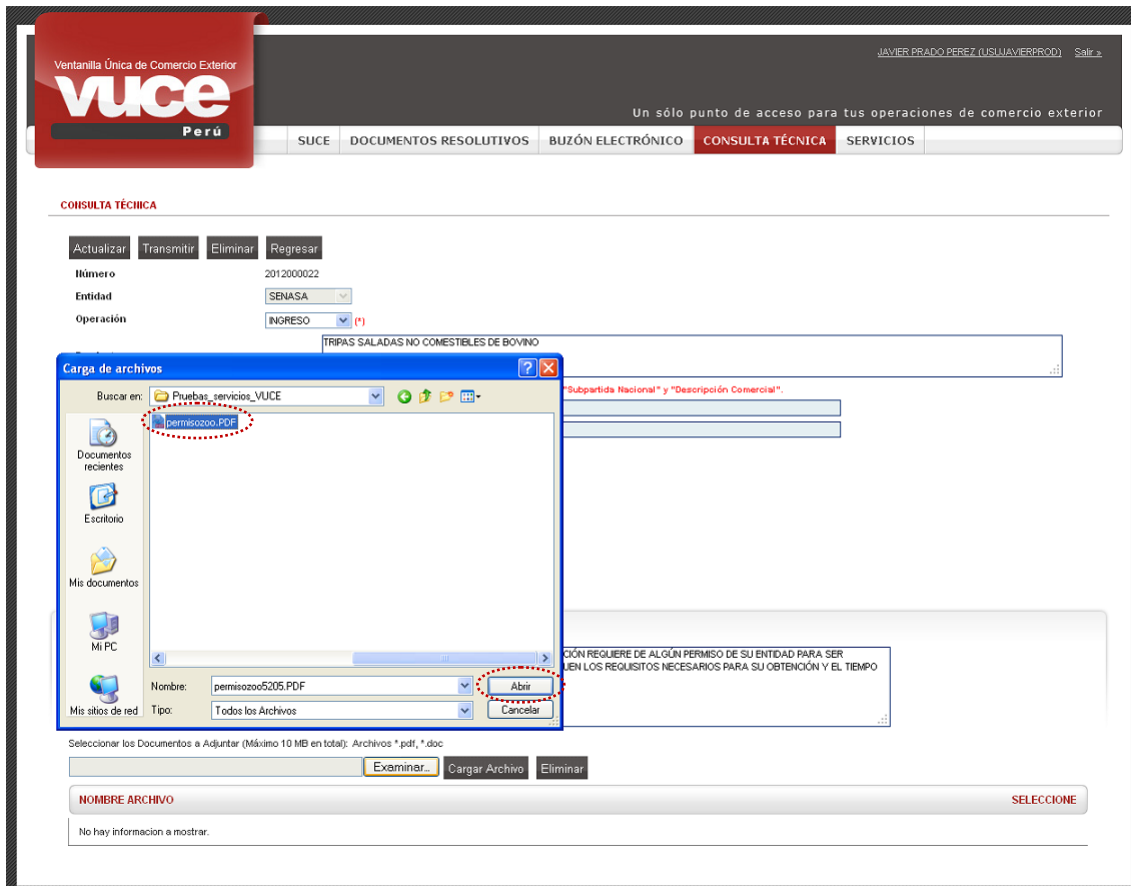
Ventanilla Única de Comercio Exterior
VUCE
Perú

JAVIER PRADO PEREZ (USUJAVIERPROD) Salir »

Un sólo punto de acceso para tus operaciones de comercio exterior

SUCE | DOCUMENTOS RESOLUTIVOS | BUZÓN ELECTRÓNICO | CONSULTA TÉCNICA | SERVICIOS

CONSULTA TÉCNICA

Actualizar | Transmitir | Eliminar | Regresar

Número 2012000022
Entidad SENASA
Operación INGRESO (*)

TRIPAS SALADAS NO COMESTIBLES DE BOVINO

"Subpartida Nacional" y "Descripción Comercial".

CIÓN REQUIERE DE ALGÚN PERMISO DE SU ENTIDAD PARA SER
UEN LOS REQUISITOS NECESARIOS PARA SU OBTENCIÓN Y EL TIEMPO

Carga de archivos
Buscar en: Pruebas_servicios_VUCE
Documentos recientes
Escritorio
Mis documentos
Mi PC
Mis sitios de red
permisozoo.PDF
Nombre: permisozoo5205.PDF
Tipo: Todos los Archivos
Abrir
Cancelar

Seleccionar los Documentos a Adjuntar (Máximo 10 MB en total): Archivos *.pdf, *.doc
Examinar... | Cargar Archivo | Eliminar

| NOMBRE ARCHIVO | SELECCIONE |
|---|---|
| No hay informacion a mostrar. | |